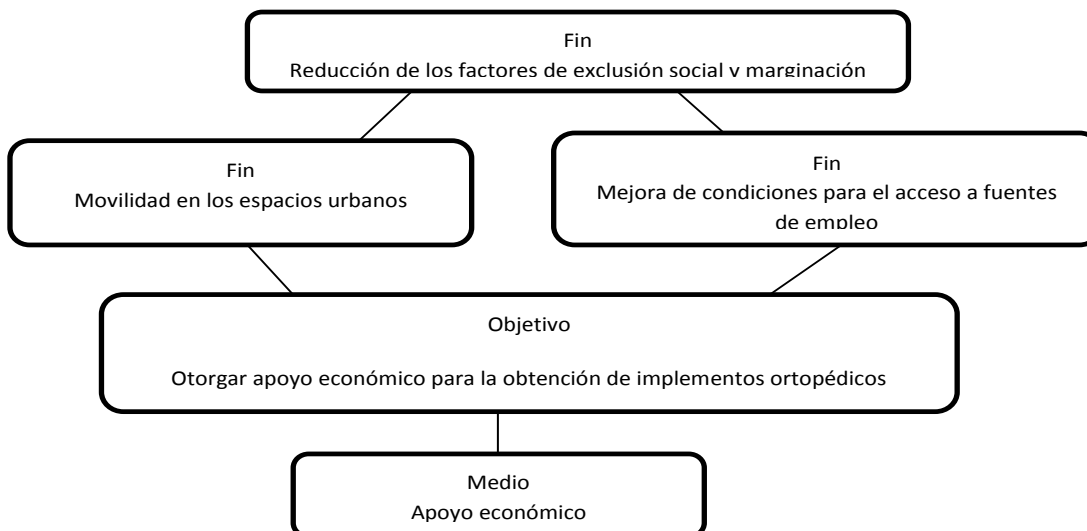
Fin
Reducción de los factores de exclusión social y marginación

Fin
Movilidad en los espacios urbanos

Fin
Mejora de condiciones para el acceso a fuentes de empleo

Objetivo
Otorgar apoyo económico para la obtención de implementos ortopédicos

Medio
Apoyo económico